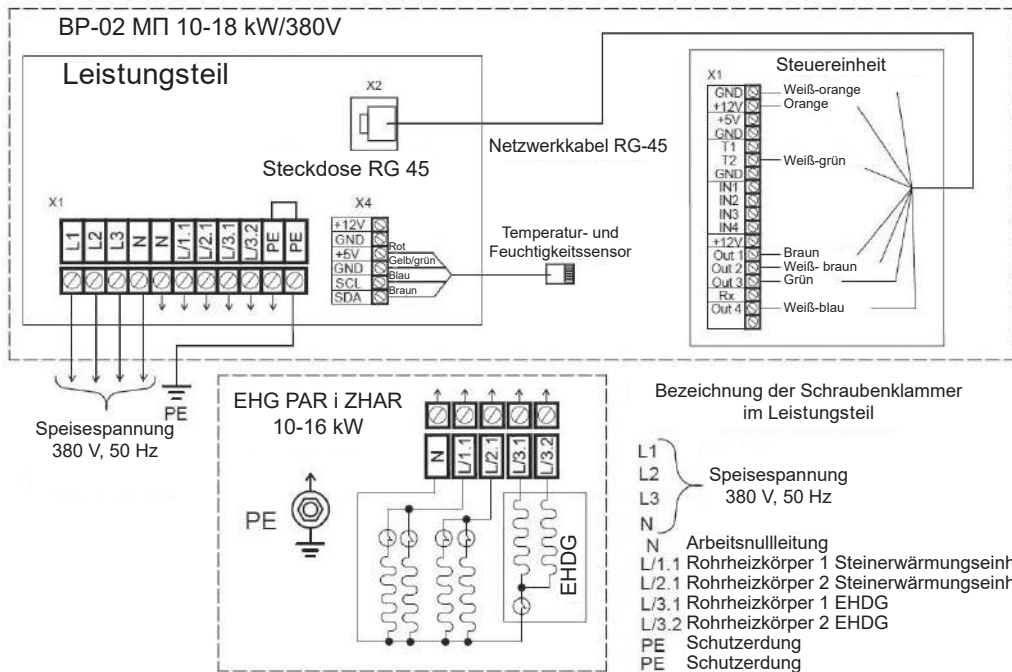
BP-02 МП 10-18 kW/380V

Leistungsteil

X2

Steckdose RG 45

Netzwerkkabel RG-45

Steuereinheit

X1

GND
+12V
+5V
GND
T1
T2
GND
IN1
IN2
IN3
IN4
+12V
Out 1
Out 2
Out 3
Rx
Out 4

Weiß-orange
Orange
Weiß-grün
Braun
Weiß- braun
Grün
Weiß-blau

X1

L1 L2 L3 N N L/1.1 L/2.1 L/3.1 L/3.2 PE PE

X4

+12V
GND
+5V
GND
SCL
SDA

Rot
Gelb/grün
Blau
Braun

Temperatur- und Feuchtigkeitssensor

Speisespannung 380 V, 50 Hz

PE

EHG PAR i ZHAR 10-16 kW

PE

N L/1.1 L/2.1 L/3.1 L/3.2

EHDG

Bezeichnung der Schraubenklammer im Leistungsteil

L1
L2
L3
N
Speisespannung 380 V, 50 Hz

N Arbeitsnullleitung
L/1.1 Rohrheizkörper 1 Steinerwärmungseinh
L/2.1 Rohrheizkörper 2 Steinerwärmungseinh
L/3.1 Rohrheizkörper 1 EHDG
L/3.2 Rohrheizkörper 2 EHDG
PE Schutzerdung
PE Schutzerdung